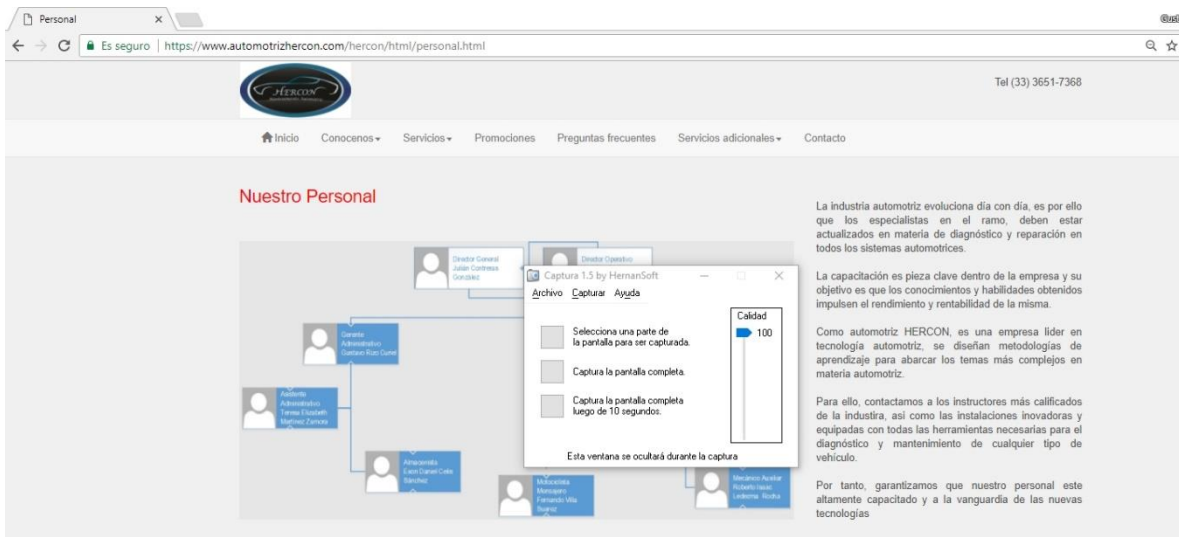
Personal ×

Gust

← → C Es seguro | https://www.automotrizhercon.com/hercon/html/personal.html

HERCON

Tel (33) 3651-7368

Inicio Conocenos Servicios Promociones Preguntas frecuentes Servicios adicionales Contacto

Nuestro Personal

Director General Julián Contreras González

Director Operativo

Gerente Administrativo Gustavo Ruiz Curiel

Asistente Administrativo Teresa Elizabeth Martinez Zamora

Almacenista Ewon Daniel Cota Sánchez

Motociclista Mensajero Fernando Villa Suarez

Mecánico Auxiliar Roberto Isaac Ledesma Rocha

Captura 1.5 by HernanSoft

Archivo Capturar Ayuda

Selecciona una parte de la pantalla para ser capturada.

Captura la pantalla completa.

Captura la pantalla completa luego de 10 segundos.

Calidad

100

Esta ventana se ocultará durante la captura

La industria automotriz evoluciona día con día, es por ello que los especialistas en el ramo, deben estar actualizados en materia de diagnóstico y reparación en todos los sistemas automotrices.

La capacitación es pieza clave dentro de la empresa y su objetivo es que los conocimientos y habilidades obtenidos impulsen el rendimiento y rentabilidad de la misma.

Como automotriz HERCON, es una empresa líder en tecnología automotriz, se diseñan metodologías de aprendizaje para abarcar los temas más complejos en materia automotriz.

Para ello, contactamos a los instructores más calificados de la industira, así como las instalaciones inovadoras y equipadas con todas las herramientas necesarias para el diagnóstico y mantenimiento de cualquier tipo de vehículo.

Por tanto, garantizamos que nuestro personal este altamente capacitado y a la vanguardia de las nuevas tecnologías